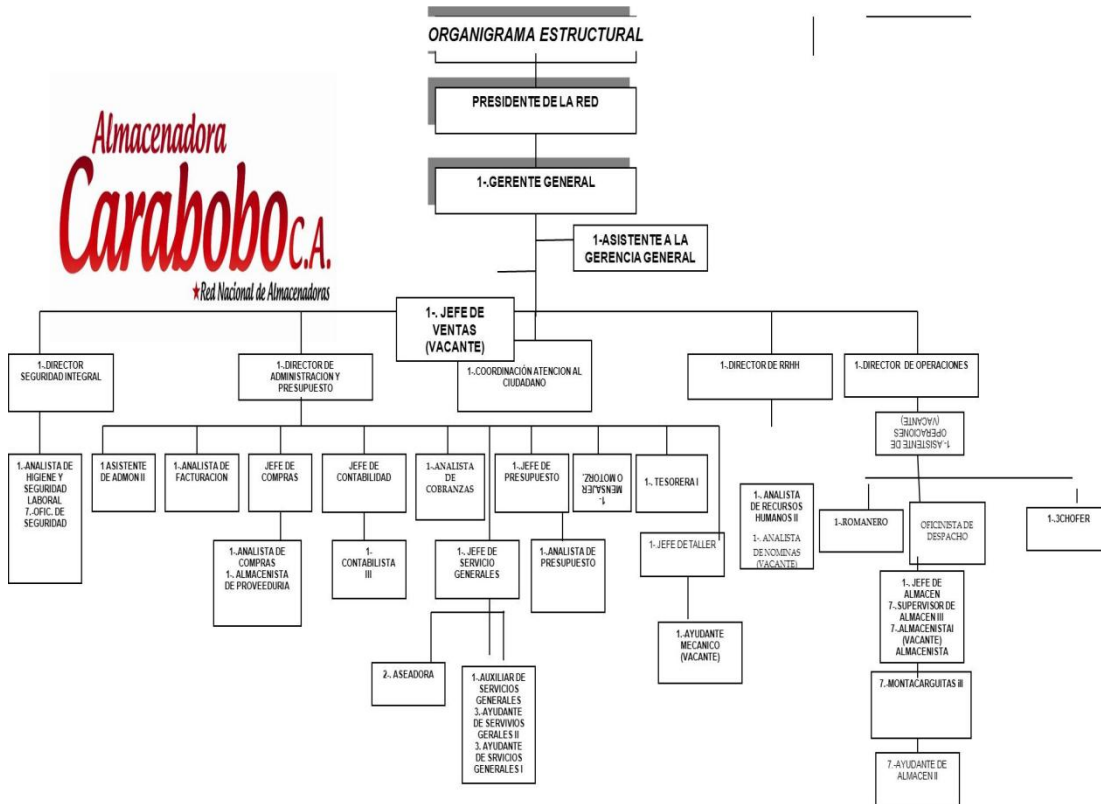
ORGANIGRAMA ESTRUCTURAL

Almacenadora Carabobo C.A.
Red Nacional de Almacenadoras

PRESIDENTE DE LA RED

1-.GERENTE GENERAL

1-ASISTENTE A LA GERENCIA GENERAL

1-. JEFE DE VENTAS (VACANTE)

1-.DIRECTOR SEGURIDAD INTEGRAL

1-.DIRECTOR DE ADMINISTRACION Y PRESUPUESTO

1-.COORDINACIÓN ATENCION AL CIUDADANO

1-.DIRECTOR DE RRHH

1-.DIRECTOR DE OPERACIONES

1-.ASISTENTE DE OPERACIONES (VACANTE)

1-.ANALISTA DE HIGIENE Y SEGURIDAD LABORAL 7-.OFIC. DE SEGURIDAD

1 ASISTENTE DE ADMON II

1-.ANALISTA DE FACTURACION

JEFE DE COMPRAS

JEFE DE CONTABILIDAD

1-.ANALISTA DE COBRANZAS

1-.JEFE DE PRESUPUESTO

1-. MENSAJER O MOTORZ.

1-. TESORERA I

1-. ANALISTA DE RECURSOS HUMANOS II
1-. ANALISTA DE NOMINAS (VACANTE)

1-ROMANERO

OFICINISTA DE DESPACHO

1-.3CHOFER

1-.ANALISTA DE COMPRAS 1-. ALMACENISTA DE PROVEEDURIA

1-CONTABILISTA III

1-. JEFE DE SERVICIO GENERALES

1-.ANALISTA DE PRESUPUESTO

1-.JEFE DE TALLER

1-. JEFE DE ALMACEN 7-.SUPERVISOR DE ALMACEN III 7-.ALMACENISTAI (VACANTE) ALMACENISTA

2-. ASEADORA

1-.AUXILIAR DE SERVICIOS GENERALES 3-.AYUDANTE DE SERVIVIOS GERALES II 3. AYUDANTE DE SRVICIOS GENERALES I

1-.AYUDANTE MECANICO (VACANTE)

7-.MONTACARGUITAS III

7-.AYUDANTE DE ALMACEN II